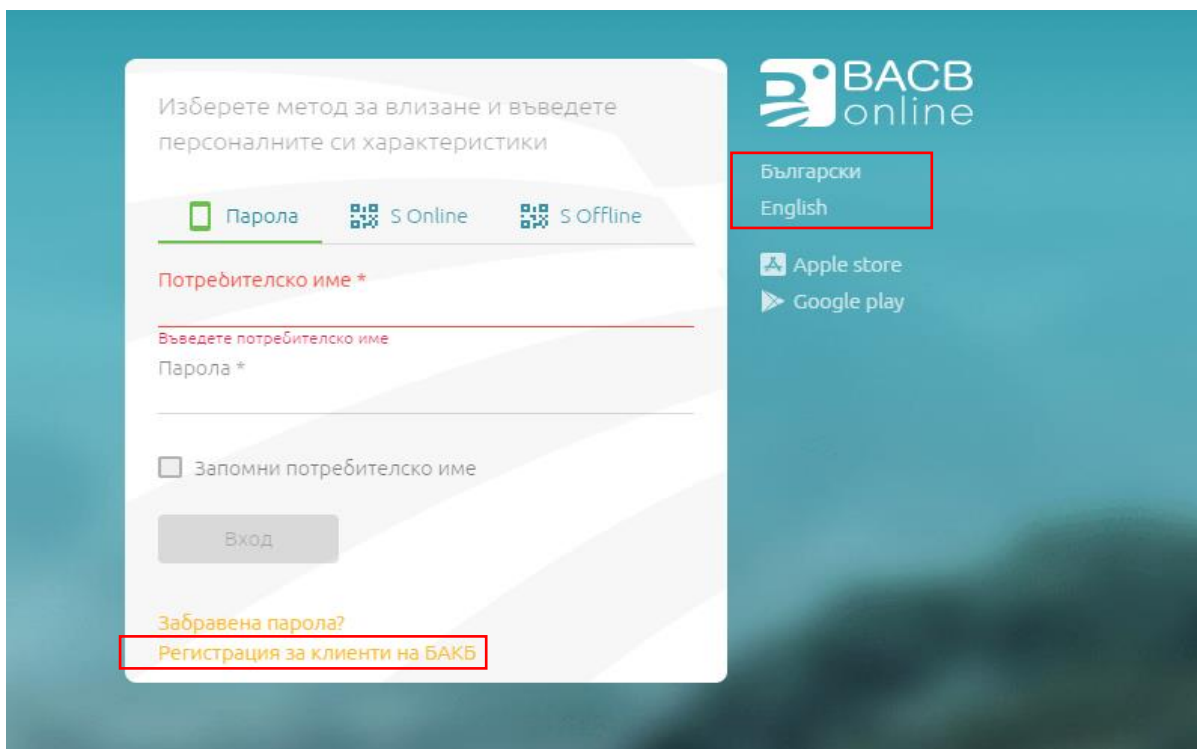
Изберете метод за влизане и въведете персоналните си характеристики

Парола S Online S Offline

Потребителско име *

Въведете потребителско име

Парола *

Запомни потребителско име

Вход

Забравена парола?

Регистрация за клиенти на БАКБ

BACB online

Български

English

Apple store

Google play